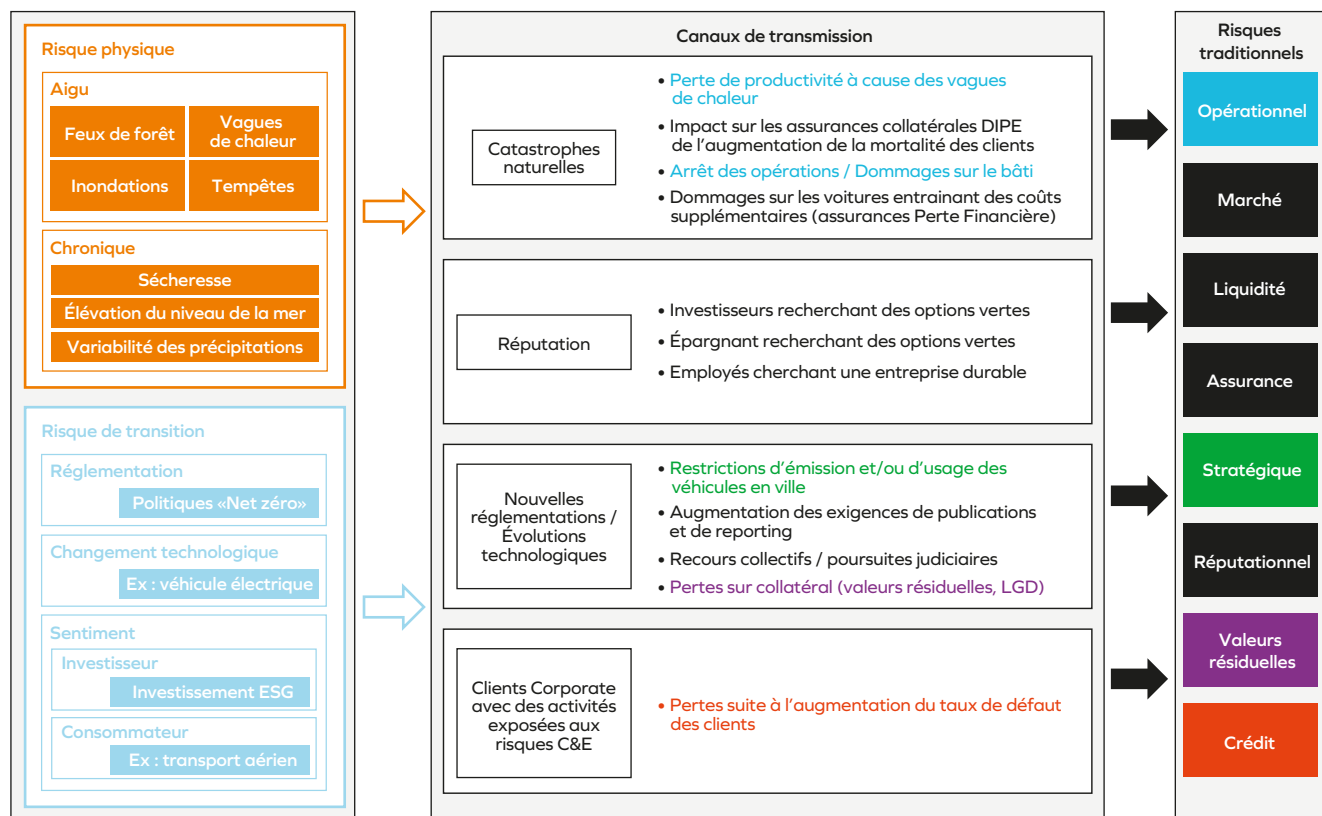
Risque physique

Aigu

Feux de forêt

Vagues de chaleur

Inondations

Tempêtes

Chronique

Sécheresse

Élévation du niveau de la mer

Variabilité des précipitations

Risque de transition

Réglementation

Politiques «Net zéro»

Changement technologique

Ex : véhicule électrique

Sentiment

Investisseur

Investissement ESG

Consommateur

Ex : transport aérien

Canaux de transmission

Catastrophes naturelles

• Perte de productivité à cause des vagues de chaleur
• Impact sur les assurances collatérales DIPE de l'augmentation de la mortalité des clients
• Arrêt des opérations / Dommages sur le bâti
• Dommages sur les voitures entrainant des coûts supplémentaires (assurances Perte Financière)

Réputation

• Investisseurs recherchant des options vertes
• Épargnant recherchant des options vertes
• Employés cherchant une entreprise durable

Nouvelles réglementations / Évolutions technologiques

• Restrictions d'émission et/ou d'usage des véhicules en ville
• Augmentation des exigences de publications et de reporting
• Recours collectifs / poursuites judiciaires
• Pertes sur collatéral (valeurs résiduelles, LGD)

Clients Corporate avec des activités exposées aux risques C&E

• Pertes suite à l'augmentation du taux de défaut des clients

Risques traditionnels

Opérationnel

Marché

Liquidité

Assurance

Stratégique

Réputationnel

Valeurs résiduelles

Crédit